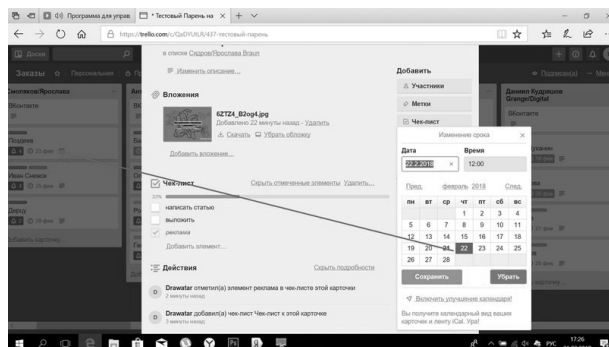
Программа для управ
* Тестовый Парень на
https://trello.com/c/QxDVUUt/437-тестовый-парень

Доски
Заказы
Смолякова/Ярослава
Вконтакте
Подарки
Иван Сомнов
Дирцд
Добавить карточку

в списке Сидоров/Ярослава Braun
Изменить описание...

Вложения
6ZTZ4_B2og4.jpg
Добавлено 22 минуты назад - Удалить
Скачать Убрать обложку
Добавить вложение...

Чек-лист
Скрыть отмеченные элементы Удалить...
33%
написать статью
выложить
реклама
Добавить элемент...

Действия
Скрыть подробности
Drawatar отметил(а) элемент реклама в чек-листе этой карточки
2 минуты назад
Drawatar добавил(а) чек-лист Чек-лист к этой карточке
3 минуты назад

Добавить
Участники
Метки
Чек-лист

Изменение срока
×
Дата
22.2.2018
Время
12:00
Пред.
февраль 2018
След.

| пн | вт | ср | чт | пт | сб | вс |
|---|---|---|---|---|---|---|
| | | | 1 | 2 | 3 | 4 |
| 5 | 6 | 7 | 8 | 9 | 10 | 11 |
| 12 | 13 | 14 | 15 | 16 | 17 | 18 |
| 19 | 20 | 21 | 22 | 23 | 24 | 25 |
| 26 | 27 | 28 | | | | |

Сохранить
Убрать
Включить улучшение календаря!
Вы получите календарный вид ваших карточек и ленту iCal. Ура!

Даниил Худяшов Grange/Digital
Вконтакте

РУС
17:26